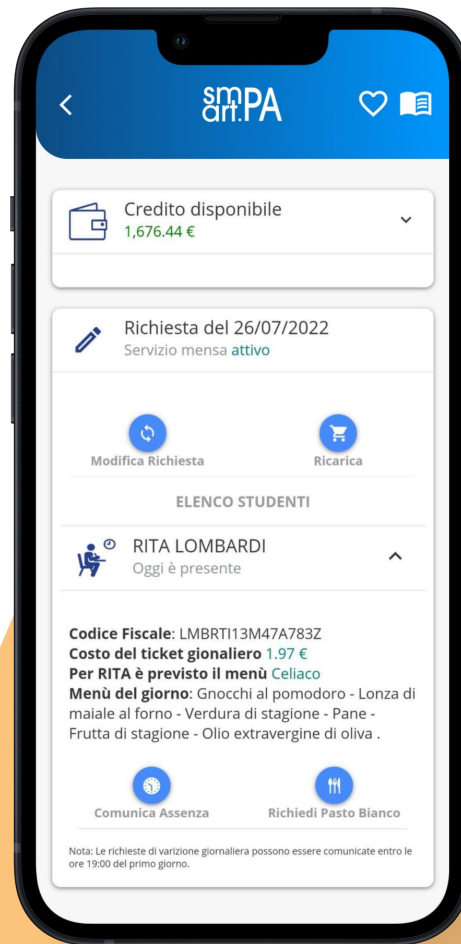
smart.PA

Credito disponibile
1,676.44 €

Richiesta del 26/07/2022
Servizio mensa attivo

Modifica Richiesta

Ricarica

ELENCO STUDENTI

RITA LOMBARDI
Oggi è presente

**Codice Fiscale**: LMBRTI13M47A783Z
**Costo del ticket gionaliero** 1.97 €
**Per RITA è previsto il menù** Celiaco
**Menù del giorno**: Gnocchi al pomodoro - Lonza di maiale al forno - Verdura di stagione - Pane - Frutta di stagione - Olio extravergine di oliva .

Comunica Assenza

Richiedi Pasto Bianco

Nota: Le richieste di varizione giornaliera possono essere comunicate entro le ore 19:00 del primo giorno.